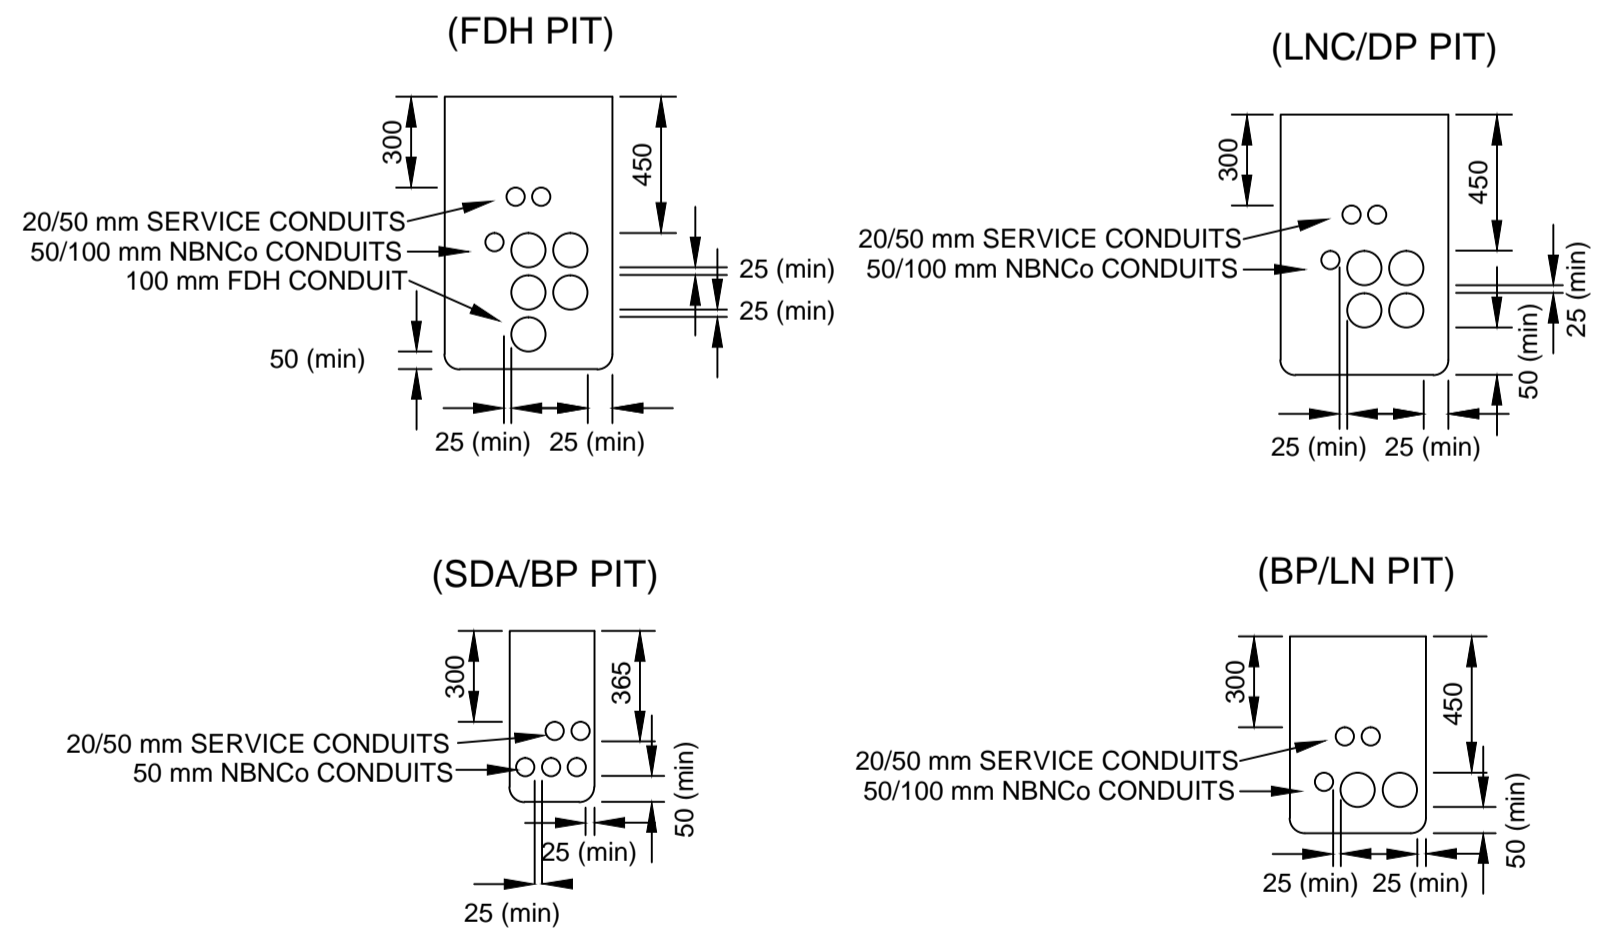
(FDH PIT)

300
450
20/50 mm SERVICE CONDUITS
50/100 mm NBNCo CONDUITS
100 mm FDH CONDUIT
25 (min)
25 (min)
50 (min)
25 (min) 25 (min)

(LNC/DP PIT)

300
450
20/50 mm SERVICE CONDUITS
50/100 mm NBNCo CONDUITS
25 (min)
25 (min)
50 (min)
25 (min) 25 (min)

(SDA/BP PIT)

300
365
20/50 mm SERVICE CONDUITS
50 mm NBNCo CONDUITS
50 (min)
25 (min)
25 (min)

(BP/LN PIT)

300
450
20/50 mm SERVICE CONDUITS
50/100 mm NBNCo CONDUITS
50 (min)
25 (min) 25 (min)